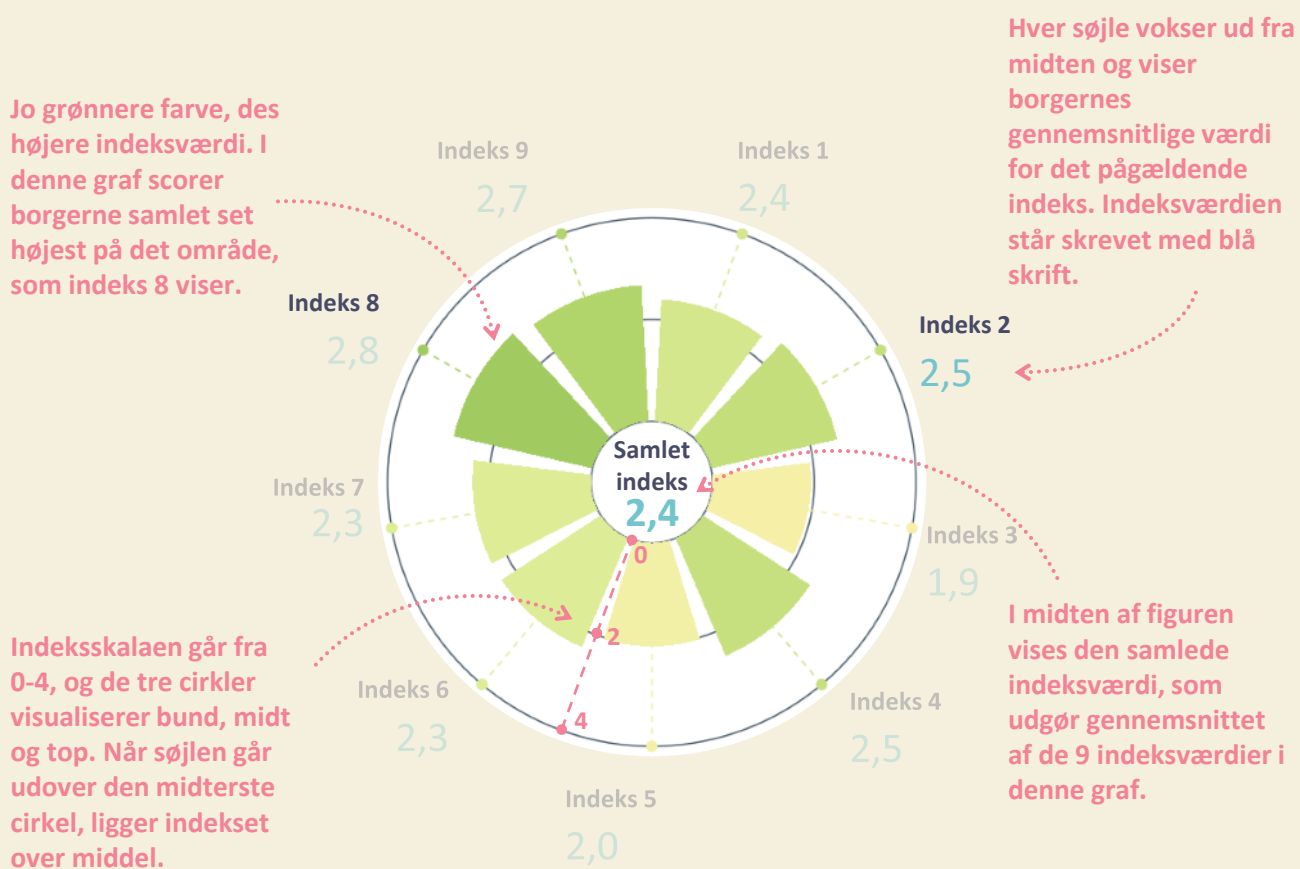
Jo grønnere farve, des højere indeksværdi. I denne graf scorer borgerne samlet set højest på det område, som indeks 8 viser.

Hver søjle vokser ud fra midten og viser borgernes gennemsnitlige værdi for det pågældende indeks. Indeksværdien står skrevet med blå skrift.

Indeks 9
2,7

Indeks 1
2,4

Indeks 8
2,8

Indeks 2
2,5

Samlet indeks
2,4

Indeks 7
2,3

Indeks 3
1,9

0
2
4

Indeks 6
2,3

Indeks 4
2,5

Indeks 5
2,0

Indeksskalaen går fra 0-4, og de tre cirkler visualiserer bund, midt og top. Når søjlen går udover den midterste cirkel, ligger indekset over middel.

I midten af figuren vises den samlede indeksværdi, som udgør gennemsnittet af de 9 indeksværdier i denne graf.